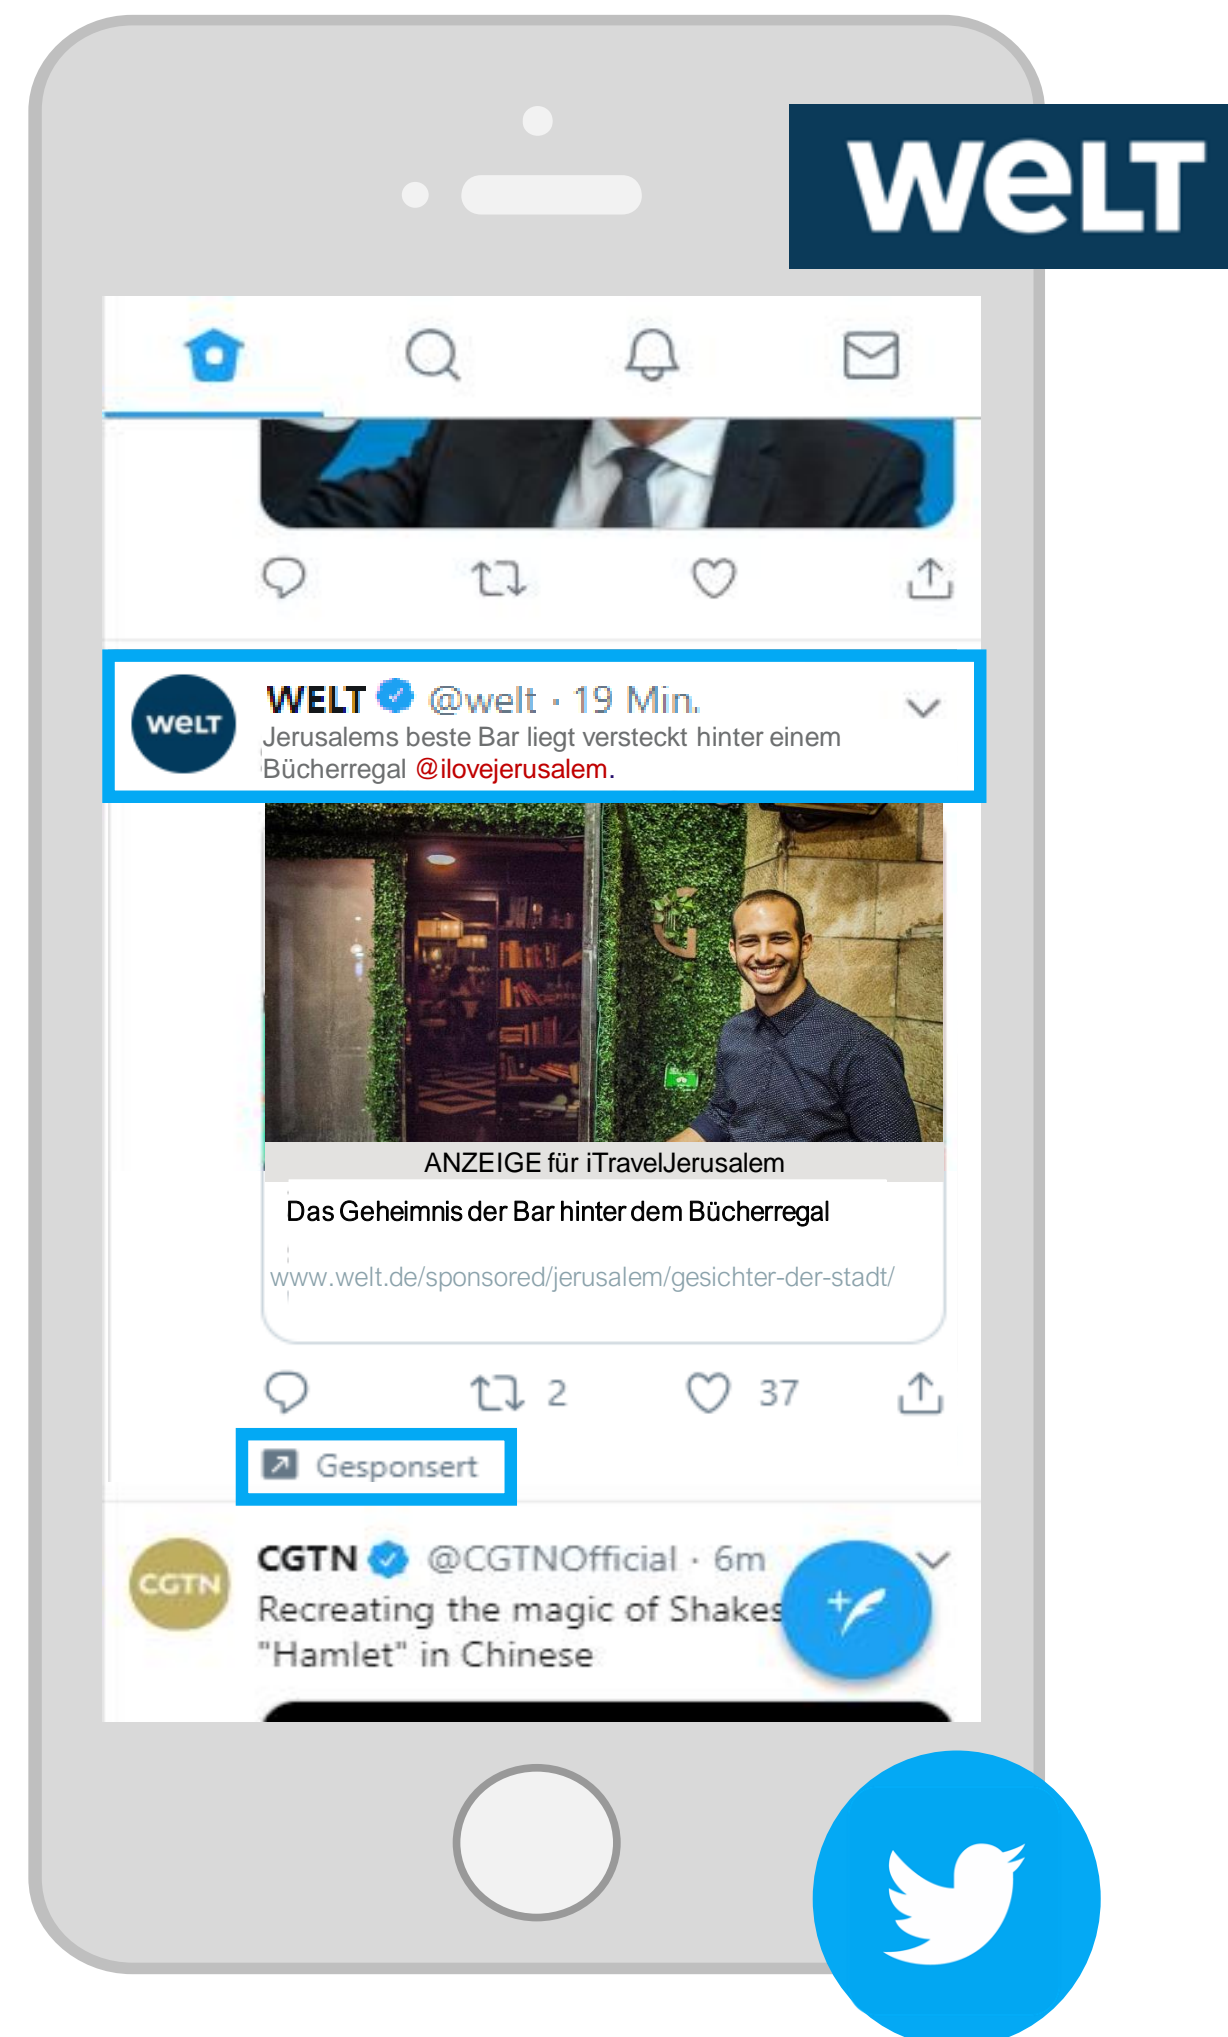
WeLT

WELT @welt · 19 Min.
Jerusalems beste Bar liegt versteckt hinter einem Bücherregal @ilovejerusalem.

weLT

ANZEIGE für iTravelJerusalem

Das Geheimnis der Bar hinter dem Bücherregal

www.welt.de/sponsored/jerusalem/gesichter-der-stadt/

2 37

Gesponsert

CGTN @CGTNOfficial · 6m
Recreating the magic of Shakes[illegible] "Hamlet" in Chinese

CGTN